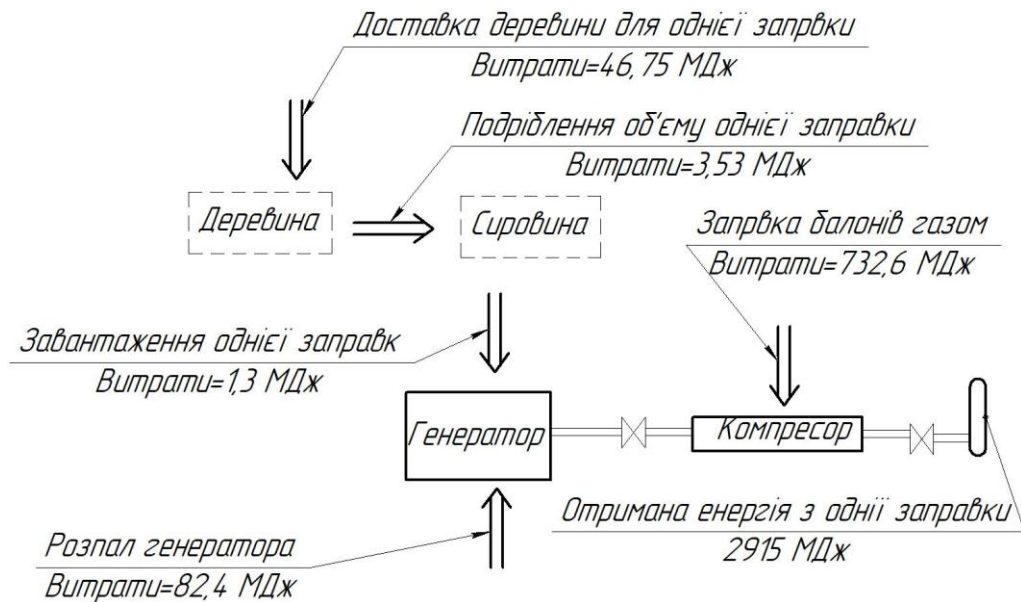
Доставка деревини для однієї запрвки
Витрати=46,75 МДж

Подріблення об'єму однієї заправки
Витрати=3,53 МДж

Деревина

Сировина

Запрвка балонів газом
Витрати=732,6 МДж

Завантаження однієї заправк
Витрати=1,3 МДж

Генератор

Компресор

Отримана енергія з однії заправки
2915 МДж

Розпал генератора
Витрати=82,4 МДж